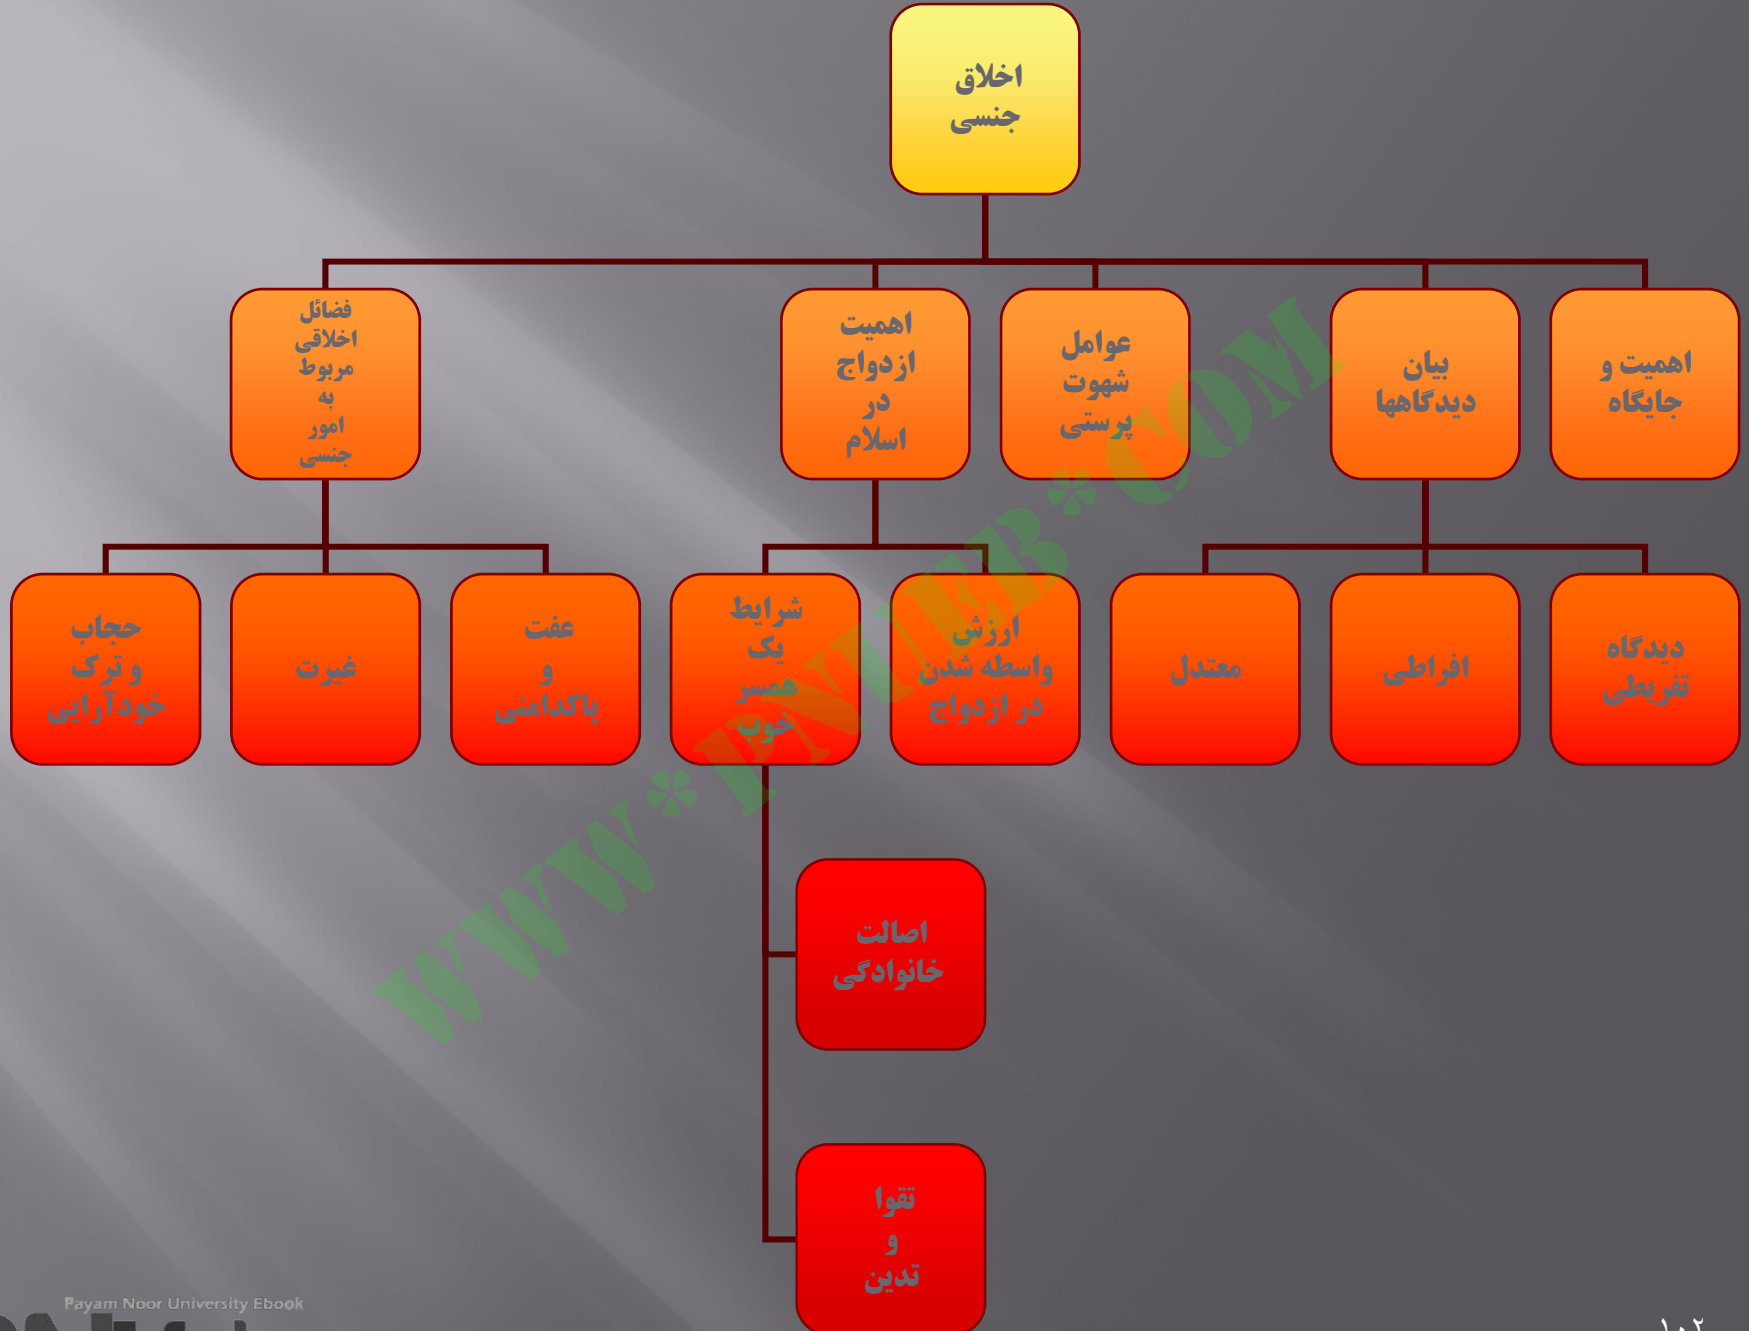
اخلاق جنسی

اهمیت و جایگاه

بیان دیدگاهها

عوامل شهوت پرستی

اهمیت ازدواج در اسلام

فضائل اخلاقی مربوط به امور جنسی

دیدگاه تفریطی

افراطی

معتدل

ارزش واسطه شدن در ازدواج

شرایط یک همسر خوب

عفت و پاکدامنی

غیرت

حجاب و ترک خودآرایی

اصالت خانوادگی

تقوا و تدین

WWW.PNUEB.COM

Payam Noor University Ebook

۱۰۲